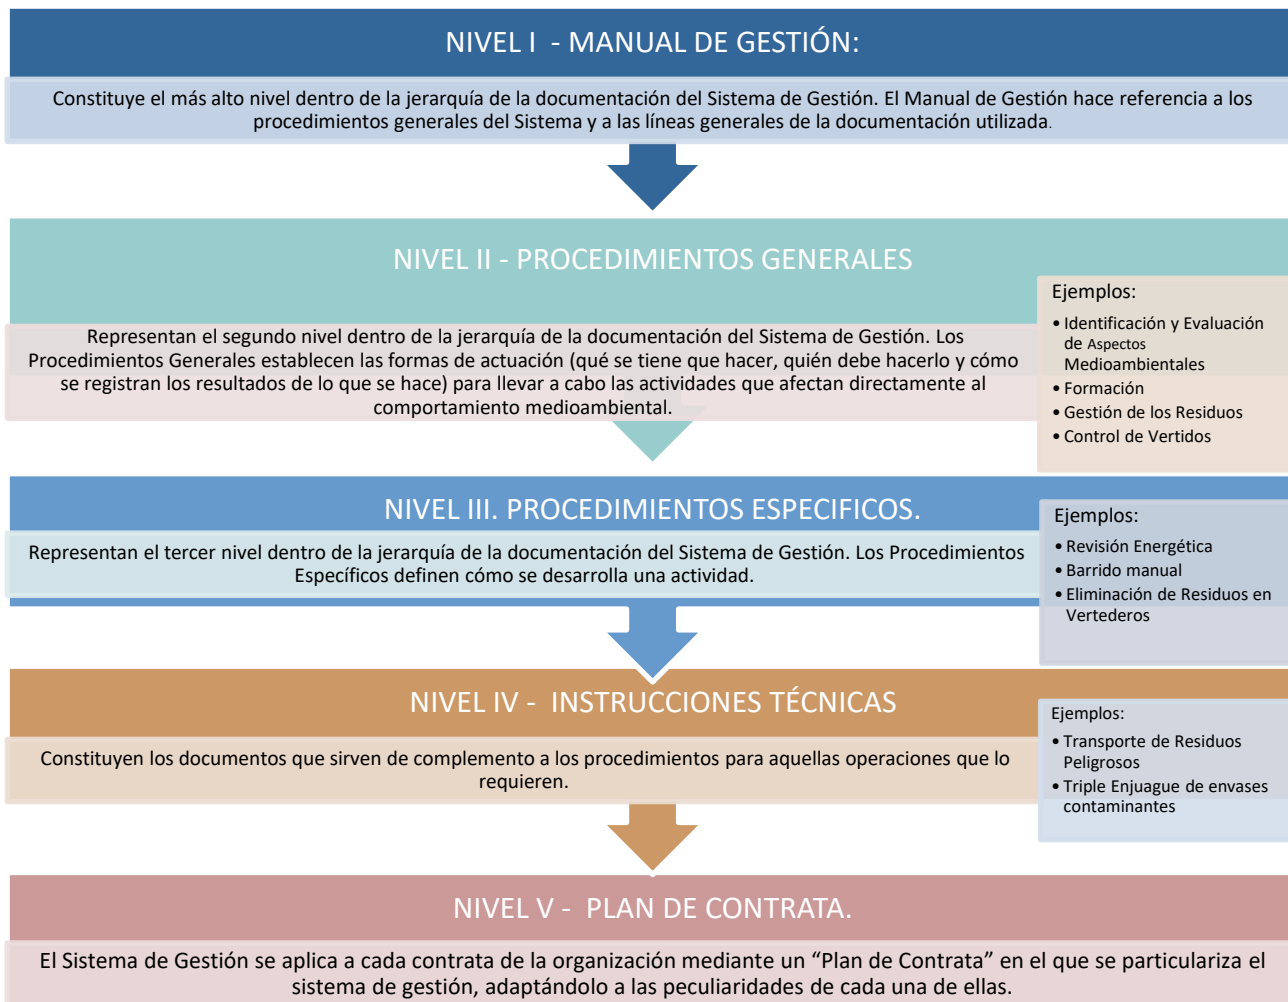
NIVEL I - MANUAL DE GESTIÓN:

Constituye el más alto nivel dentro de la jerarquía de la documentación del Sistema de Gestión. El Manual de Gestión hace referencia a los procedimientos generales del Sistema y a las líneas generales de la documentación utilizada.

NIVEL II - PROCEDIMIENTOS GENERALES

Representan el segundo nivel dentro de la jerarquía de la documentación del Sistema de Gestión. Los Procedimientos Generales establecen las formas de actuación (qué se tiene que hacer, quién debe hacerlo y cómo se registran los resultados de lo que se hace) para llevar a cabo las actividades que afectan directamente al comportamiento medioambiental.

Ejemplos:
• Identificación y Evaluación de Aspectos Medioambientales
• Formación
• Gestión de los Residuos
• Control de Vertidos

NIVEL III. PROCEDIMIENTOS ESPECIFICOS.

Representan el tercer nivel dentro de la jerarquía de la documentación del Sistema de Gestión. Los Procedimientos Específicos definen cómo se desarrolla una actividad.

Ejemplos:
• Revisión Energética
• Barrido manual
• Eliminación de Residuos en Vertederos

NIVEL IV - INSTRUCCIONES TÉCNICAS

Constituyen los documentos que sirven de complemento a los procedimientos para aquellas operaciones que lo requieren.

Ejemplos:
• Transporte de Residuos Peligrosos
• Triple Enjuague de envases contaminantes

NIVEL V - PLAN DE CONTRATA.

El Sistema de Gestión se aplica a cada contrata de la organización mediante un "Plan de Contrata" en el que se particulariza el sistema de gestión, adaptándolo a las peculiaridades de cada una de ellas.